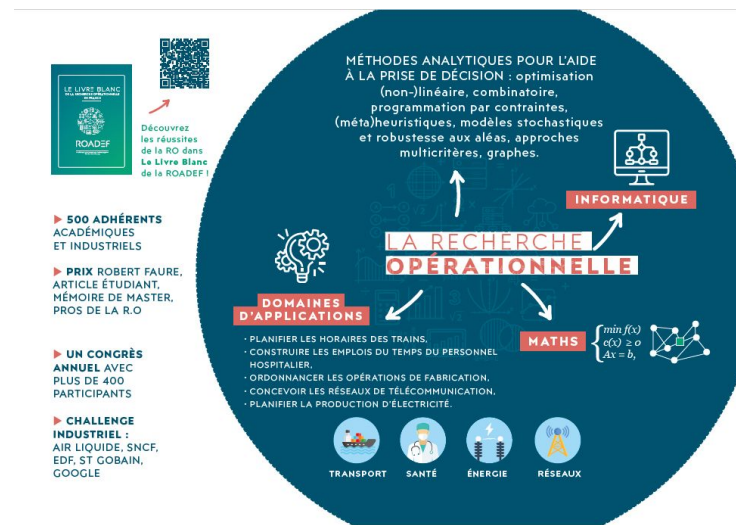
LE LIVRE BLANC
DE LA RECHERCHE OPÉRATIONNELLE EN FRANCE

ROADEF

Découvrez les réussites de la RO dans Le Livre Blanc de la ROADEF !

500 ADHÉRENTS ACADÉMIQUES ET INDUSTRIELS

PRIX ROBERT FAURE, ARTICLE ÉTUDIANT, MÉMOIRE DE MASTER, PROS DE LA R.O

UN CONGRÈS ANNUEL AVEC PLUS DE 400 PARTICIPANTS

CHALLENGE INDUSTRIEL : AIR LIQUIDE, SNCF, EDF, ST GOBAIN, GOOGLE

MÉTHODES ANALYTIQUES POUR L'AIDE À LA PRISE DE DÉCISION : optimisation (non-)linéaire, combinatoire, programmation par contraintes, (méta)heuristiques, modèles stochastiques et robustesse aux aléas, approches multicritères, graphes.

INFORMATIQUE

LA RECHERCHE OPÉRATIONNELLE

DOMAINES D'APPLICATIONS

MATHS

$\begin{cases} \min f(x) \\ c(x) \geq 0 \\ Ax = b, \end{cases}$

· PLANIFIER LES HORAIRES DES TRAINS,
· CONSTRUIRE LES EMPLOIS DU TEMPS DU PERSONNEL HOSPITALIER,
· ORDONNANCER LES OPÉRATIONS DE FABRICATION,
· CONCEVOIR LES RÉSEAUX DE TÉLÉCOMMUNICATION,
· PLANIFIER LA PRODUCTION D'ÉLECTRICITÉ.

TRANSPORT
SANTÉ
ÉNERGIE
RÉSEAUX